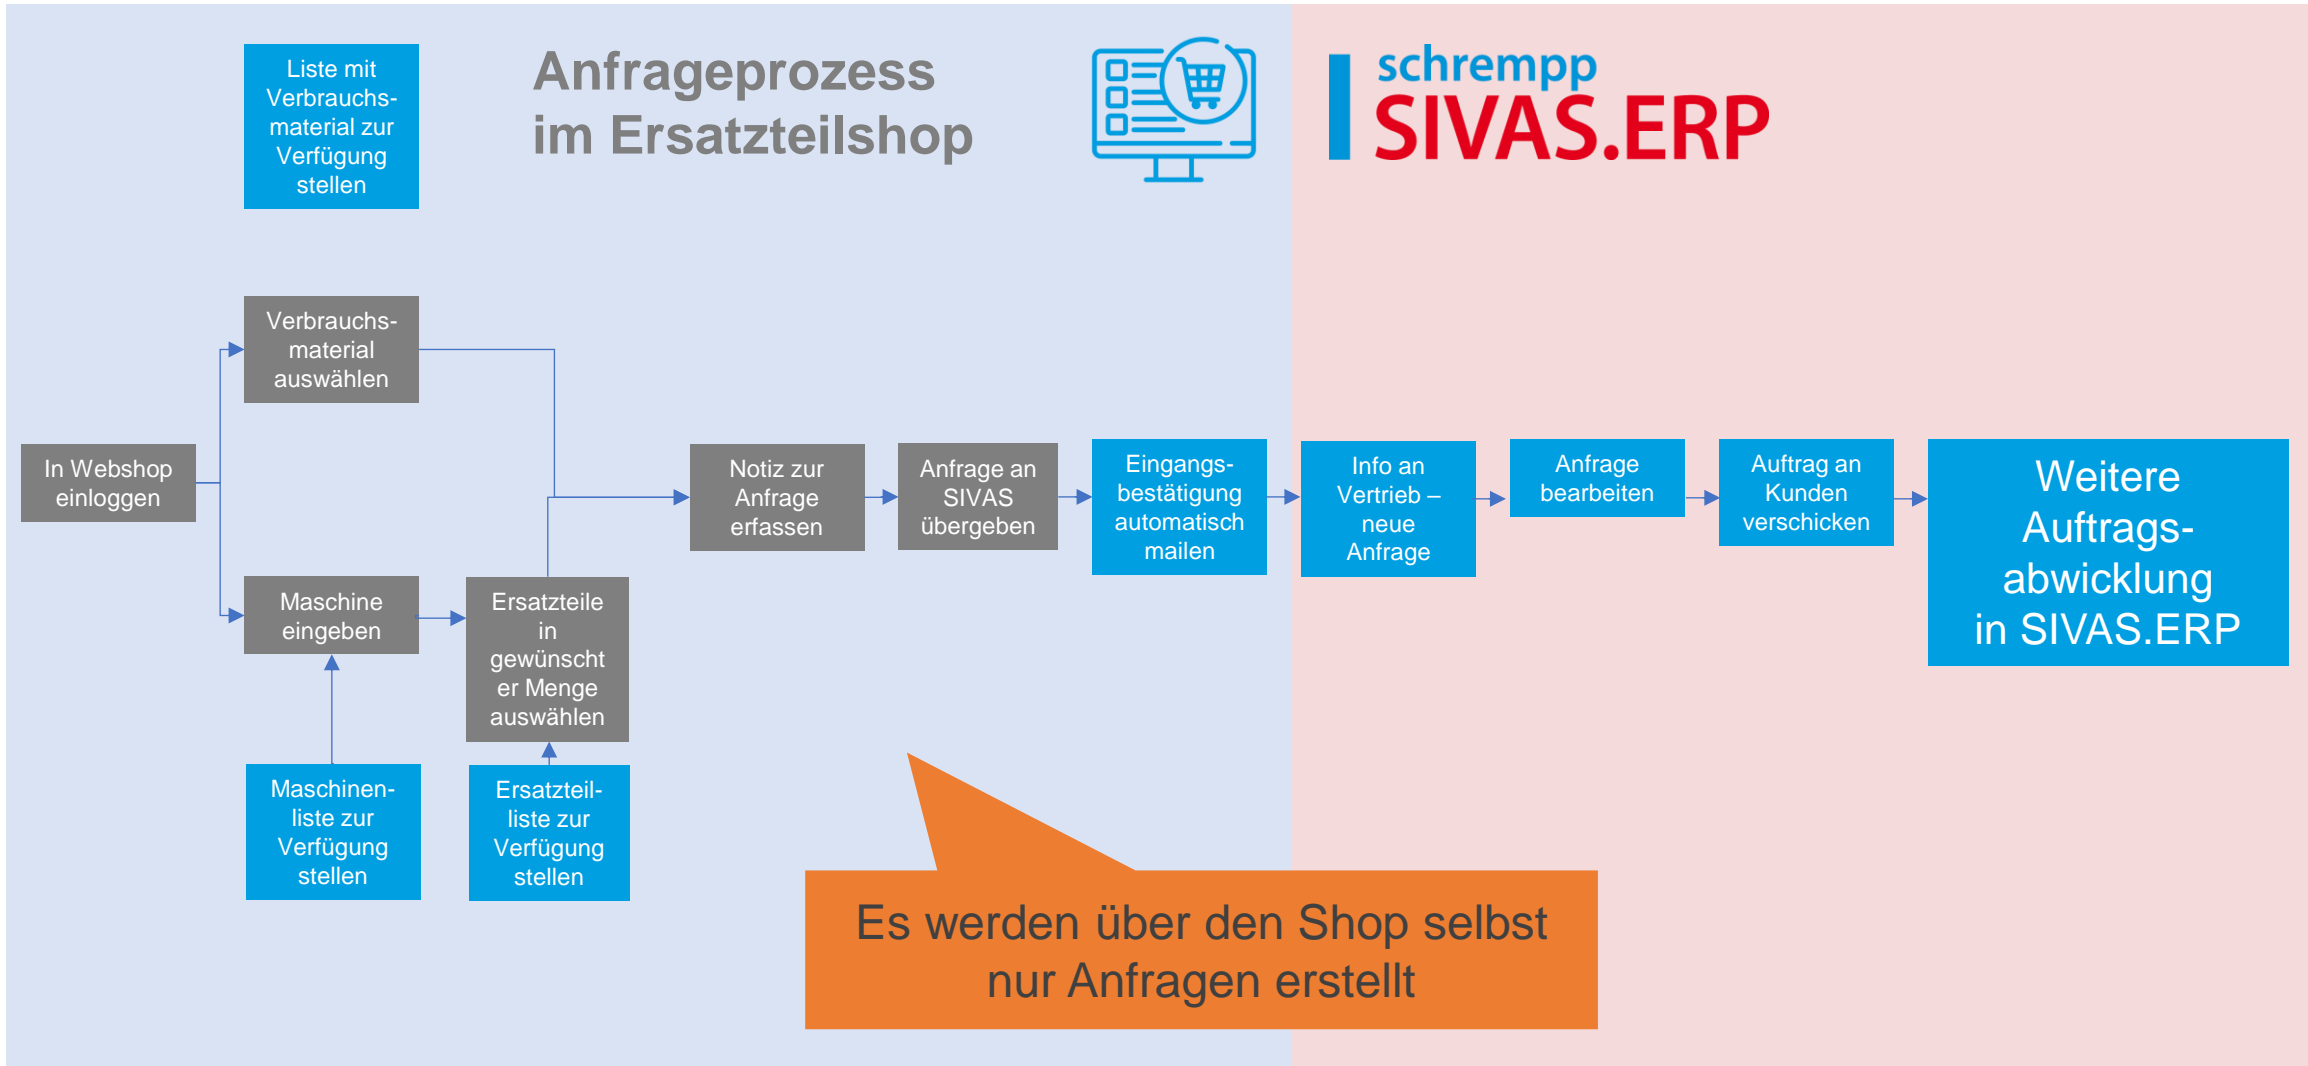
Liste mit Verbrauchsmaterial zur Verfügung stellen

Anfrageprozess im Ersatzteilshop

schrempp
SIVAS.ERP

Verbrauchsmaterial auswählen

In Webshop einloggen

Maschine eingeben

Ersatzteile in gewünschter Menge auswählen

Notiz zur Anfrage erfassen

Anfrage an SIVAS übergeben

Eingangsbestätigung automatisch mailen

Info an Vertrieb – neue Anfrage

Anfrage bearbeiten

Auftrag an Kunden verschicken

Weitere Auftragsabwicklung in SIVAS.ERP

Maschinenliste zur Verfügung stellen

Ersatzteilliste zur Verfügung stellen

Es werden über den Shop selbst nur Anfragen erstellt